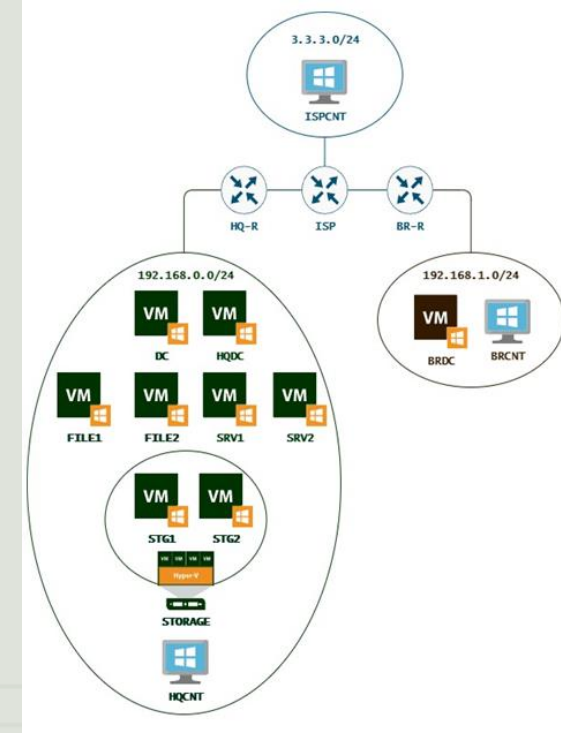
3.3.3.0/24

ISPCNT

HQ-R

ISP

BR-R

192.168.0.0/24

VM

DC

VM

HQDC

VM

FILE1

VM

FILE2

VM

SRV1

VM

SRV2

VM

STG1

VM

STG2

VM VM VM VM

Hyper-V

STORAGE

HQCNT

192.168.1.0/24

VM

BRDC

BRCNT